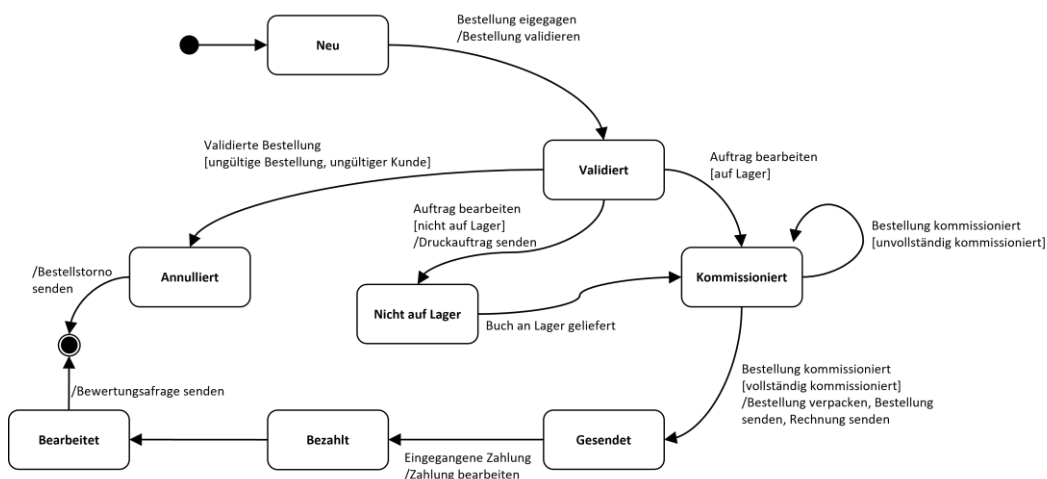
Neu

Bestellung eigegagen
/Bestellung validieren

Validierte Bestellung
[ungültige Bestellung, ungültiger Kunde]

Validiert

Auftrag bearbeiten
[auf Lager]

Auftrag bearbeiten
[nicht auf Lager]
/Druckauftrag senden

Bestellung kommissioniert
[unvollständig kommissioniert]

/Bestellstorno senden

Annulliert

Kommissioniert

Nicht auf Lager

Buch an Lager geliefert

Bestellung kommissioniert
[vollständig kommissioniert]
/Bestellung verpacken, Bestellung senden, Rechnung senden

/Bewertungsafrage senden

Bearbeitet

Bezahlt

Gesendet

Eingegangene Zahlung
/Zahlung bearbeiten